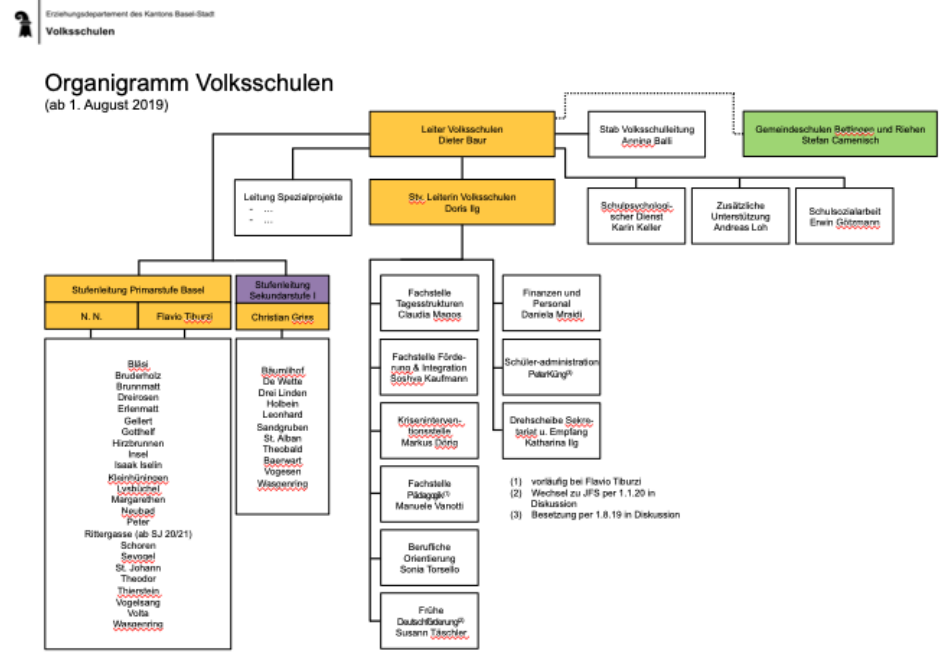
Erziehungsdepartement des Kantons Basel-Stadt
Volksschulen

Organigramm Volksschulen
(ab 1. August 2019)

Leiter Volksschulen
Dieter Baur

Stab Volksschulleitung
Annina Balli

Gemeindeschulen Bettingen und Riehen
Stefan Camenisch

Leitung Spezialprojekte
- ...
- ...

Stv. Leiterin Volksschulen
Doris Ilg

Schulpsychologischer Dienst
Karin Keller

Zusätzliche Unterstützung
Andreas Loh

Schulsozialarbeit
Erwin Göttmann

Stufenleitung Primarstufe Basel

| N. N. | Flavio Tiburzi |
|---|---|

Bläsi
Bruderholz
Brunnmatt
Dreirosen
Erlenmatt
Gellert
Gotthelf
Hirzbrunnen
Insel
Isaak Iselin
Kleinhüningen
Lysbüchel
Margarethen
Neubad
Peter
Rittergasse (ab SJ 20/21)
Schoren
Sevogel
St. Johann
Theodor
Thierstein
Vogelsang
Volta
Wasgenring

Stufenleitung Sekundarstufe I
Christian Griss

Bäumlihof
De Wette
Drei Linden
Holbein
Leonhard
Sandgruben
St. Alban
Theobald
Baerwart
Vogesen
Wasgenring

Fachstelle Tagesstrukturen
Claudia Magos

Fachstelle Förderung & Integration
Bosiljka Kaufmann

Kriseninterventionsstelle
Markus Dörig

Fachstelle Pädagogik$^{(1)}$
Manuele Vanotti

Berufliche Orientierung
Sonia Torsello

Frühe Deutschförderung$^{(2)}$
Susann Täschler

Finanzen und Personal
Daniela Mraidi

Schüler-administration
PeterKüng$^{(3)}$

Drehscheibe Sekretariat u. Empfang
Katharina Ilg

(1) vorläufig bei Flavio Tiburzi
(2) Wechsel zu JFS per 1.1.20 in Diskussion
(3) Besetzung per 1.8.19 in Diskussion